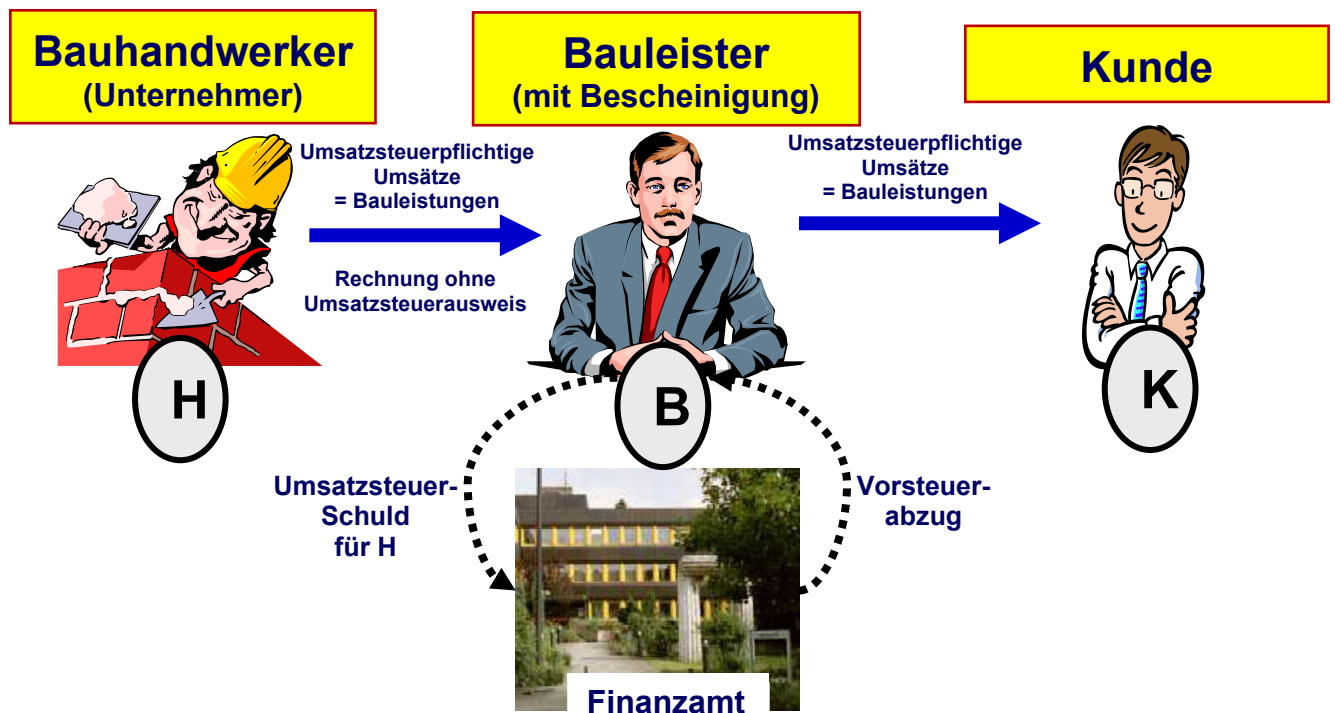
Bauhandwerker
(Unternehmer)

Bauleister
(mit Bescheinigung)

Kunde

Umsatzsteuerpflichtige Umsätze = Bauleistungen

Rechnung ohne Umsatzsteuerausweis

Umsatzsteuerpflichtige Umsätze = Bauleistungen

H

B

K

Umsatzsteuer-Schuld für H

Vorsteuer-abzug

Finanzamt